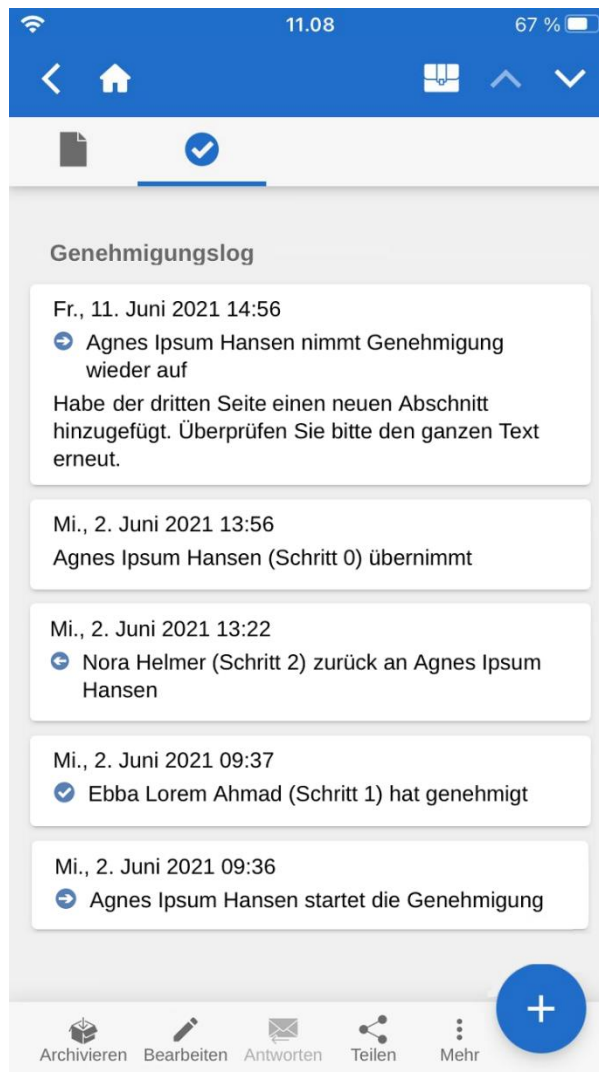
11.08

67 %

Genehmigungslog

Fr., 11. Juni 2021 14:56

Agnes Ipsum Hansen nimmt Genehmigung wieder auf

Habe der dritten Seite einen neuen Abschnitt hinzugefügt. Überprüfen Sie bitte den ganzen Text erneut.

Mi., 2. Juni 2021 13:56

Agnes Ipsum Hansen (Schritt 0) übernimmt

Mi., 2. Juni 2021 13:22

Nora Helmer (Schritt 2) zurück an Agnes Ipsum Hansen

Mi., 2. Juni 2021 09:37

Ebba Lorem Ahmad (Schritt 1) hat genehmigt

Mi., 2. Juni 2021 09:36

Agnes Ipsum Hansen startet die Genehmigung

Archivieren Bearbeiten Antworten Teilen Mehr